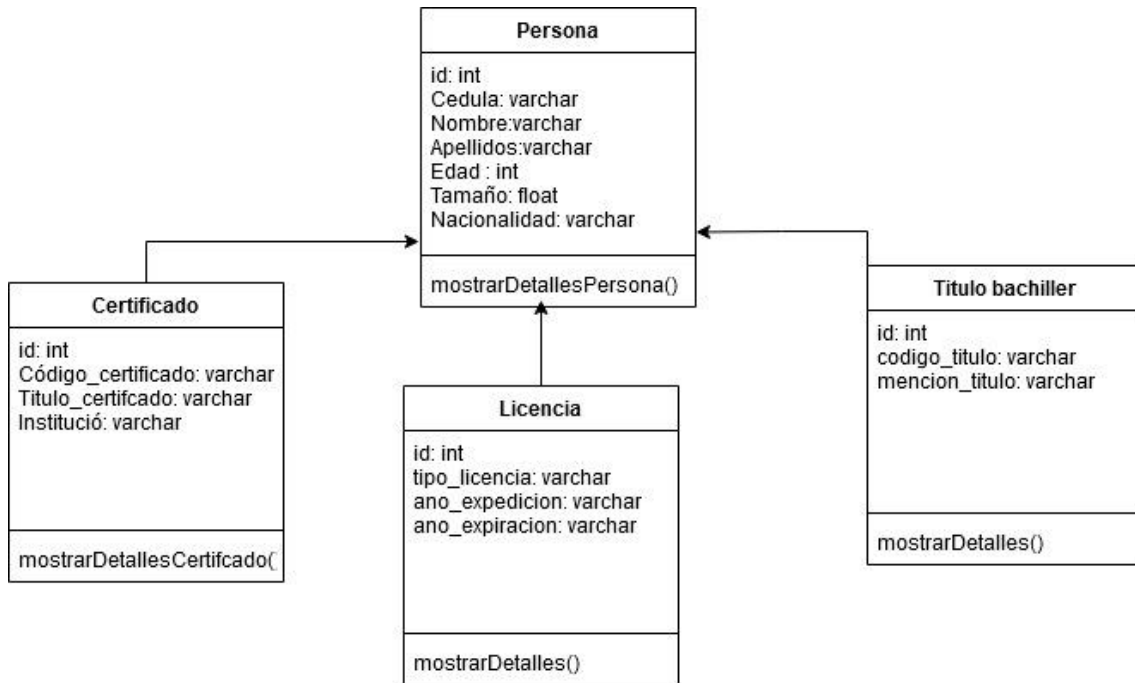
Persona

id: int
Cedula: varchar
Nombre:varchar
Apellidos:varchar
Edad : int
Tamaño: float
Nacionalidad: varchar

mostrarDetallesPersona()

Certificado

id: int
Código_certificado: varchar
Titulo_certifcado: varchar
Institució: varchar

mostrarDetallesCertifcado(

Licencia

id: int
tipo_licencia: varchar
ano_expedicion: varchar
ano_expiracion: varchar

mostrarDetalles()

Titulo bachiller

id: int
codigo_titulo: varchar
mencion_titulo: varchar

mostrarDetalles()